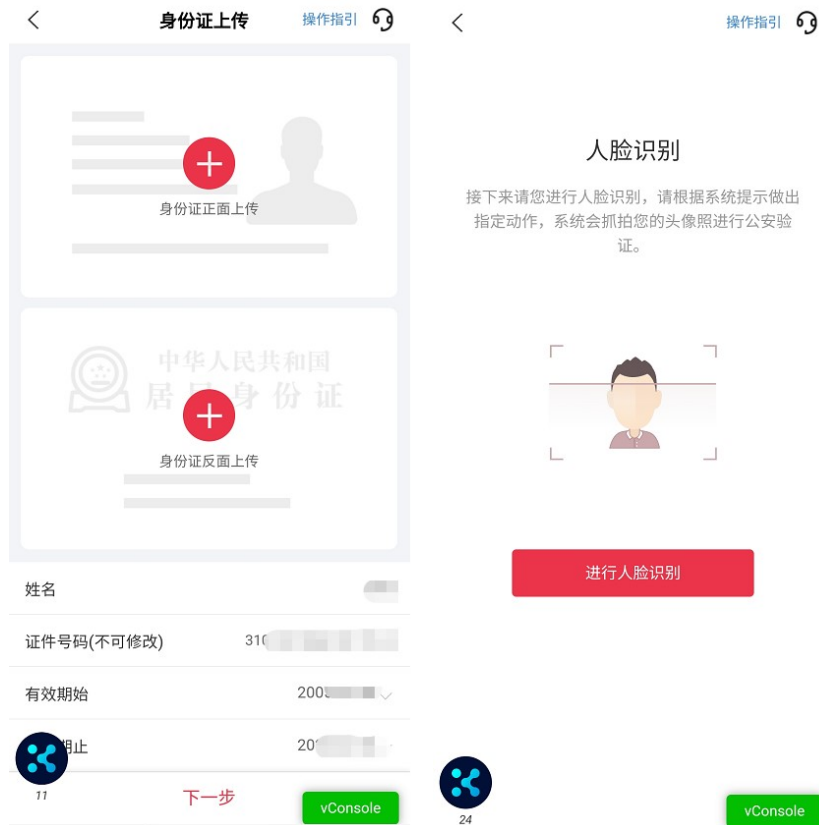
身份证上传

操作指引

身份证正面上传

中华人民共和国
居民身份证

身份证反面上传

姓名

证件号码(不可修改) 31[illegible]

有效期始 200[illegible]

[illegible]期止 20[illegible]

11

下一步

vConsole

操作指引

人脸识别

接下来请您进行人脸识别，请根据系统提示做出指定动作，系统会抓拍您的头像照进行公安验证。

进行人脸识别

24

vConsole